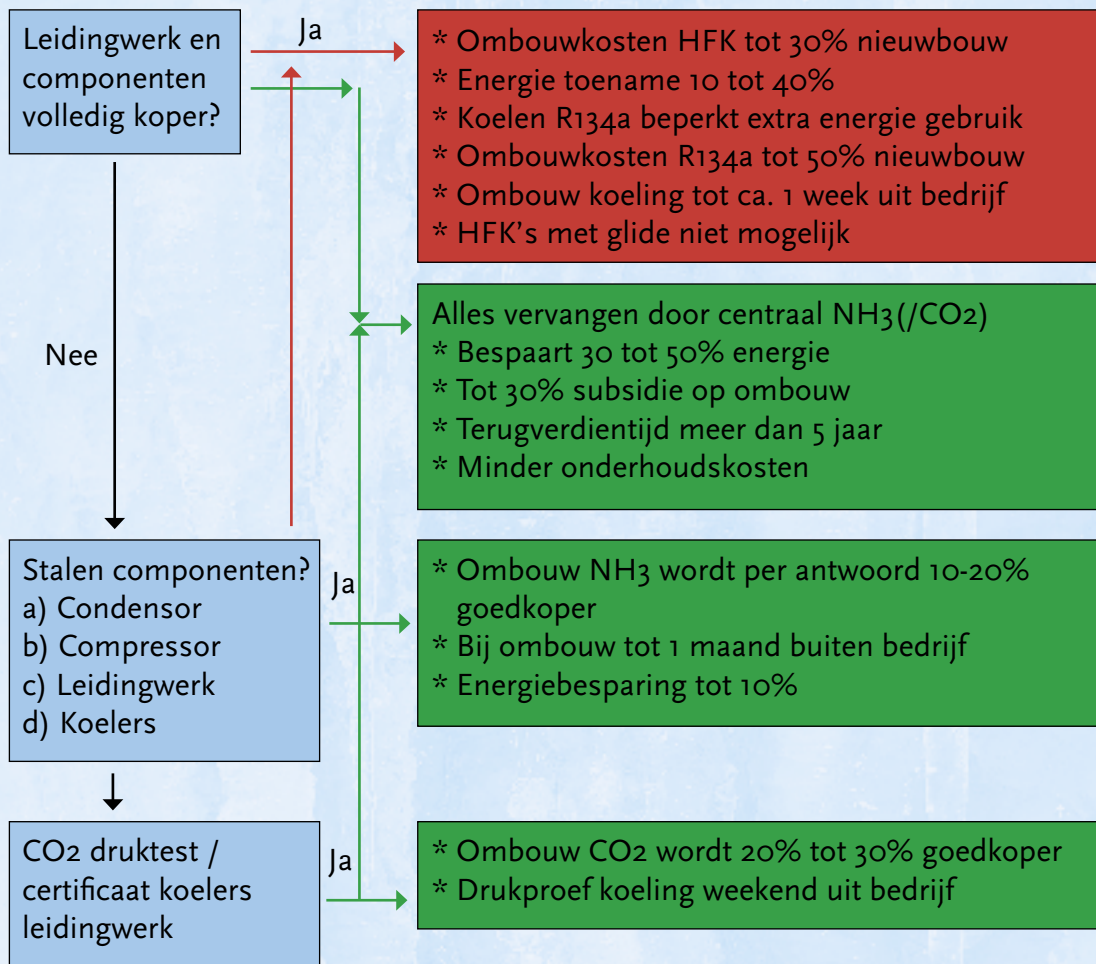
Leidingwerk en componenten volledig koper?

Ja

* Ombouwkosten HFK tot 30% nieuwbouw
* Energie toename 10 tot 40%
* Koelen R134a beperkt extra energie gebruik
* Ombouwkosten R134a tot 50% nieuwbouw
* Ombouw koeling tot ca. 1 week uit bedrijf
* HFK's met glide niet mogelijk

Nee

Alles vervangen door centraal NH3(/CO2)
* Bespaart 30 tot 50% energie
* Tot 30% subsidie op ombouw
* Terugverdientijd meer dan 5 jaar
* Minder onderhoudskosten

Stalen componenten?
a) Condensor
b) Compressor
c) Leidingwerk
d) Koelers

Ja

* Ombouw NH3 wordt per antwoord 10-20% goedkoper
* Bij ombouw tot 1 maand buiten bedrijf
* Energiebesparing tot 10%

CO2 druktest / certificaat koelers leidingwerk

Ja

* Ombouw CO2 wordt 20% tot 30% goedkoper
* Drukproef koeling weekend uit bedrijf